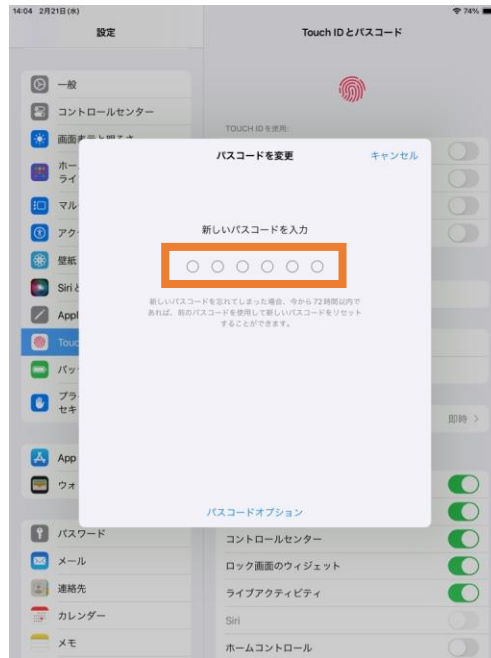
14:04 2月21日(水)

74%

設定

Touch IDとパスコード

一般

コントロールセンター

画面表示と明るさ

ホー
ライ

マル

アク

壁紙

Siri と

Appl

Touc

パッ

プラ
セキ

App

ウォ

パスワード

メール

連絡先

カレンダー

メモ

TOUCH IDを使用:

即時 >

コントロールセンター

ロック画面のウィジェット

ライブアクティビティ

Siri

ホームコントロール

パスコードを変更

キャンセル

新しいパスコードを入力

新しいパスコードを忘れてしまった場合、今から72時間以内であれば、前のパスコードを使用して新しいパスコードをリセットすることができます。

パスコードオプション